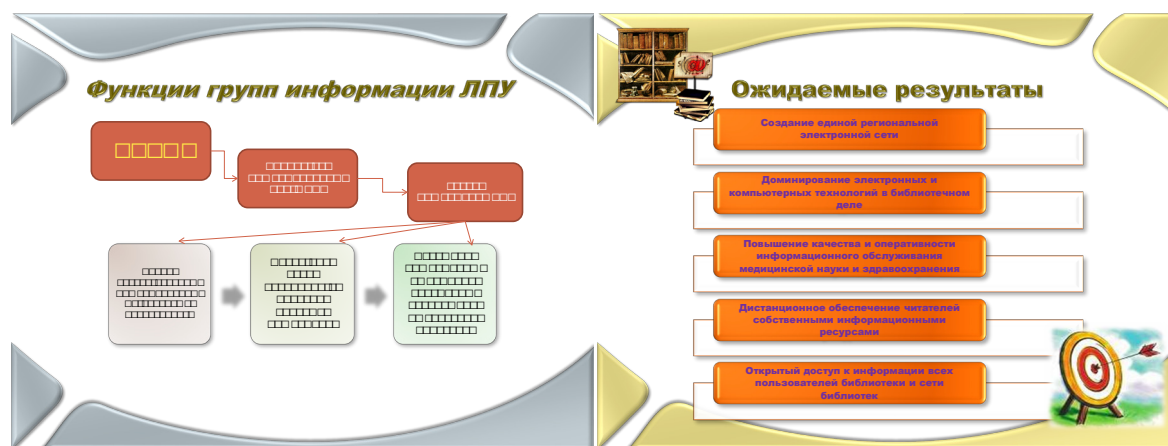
Функции групп информации ЛПУ

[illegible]

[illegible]

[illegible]

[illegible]

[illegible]

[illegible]

Ожидаемые результаты

Создание единой региональной электронной сети

Доминирование электронных и компьютерных технологий в библиотечном деле

Повышение качества и оперативности информационного обслуживании медицинской науки и здравоохранения

Дистанционное обеспечение читателей собственными информационными ресурсами

Открытый доступ к информации всех пользователей библиотеки и сети библиотек